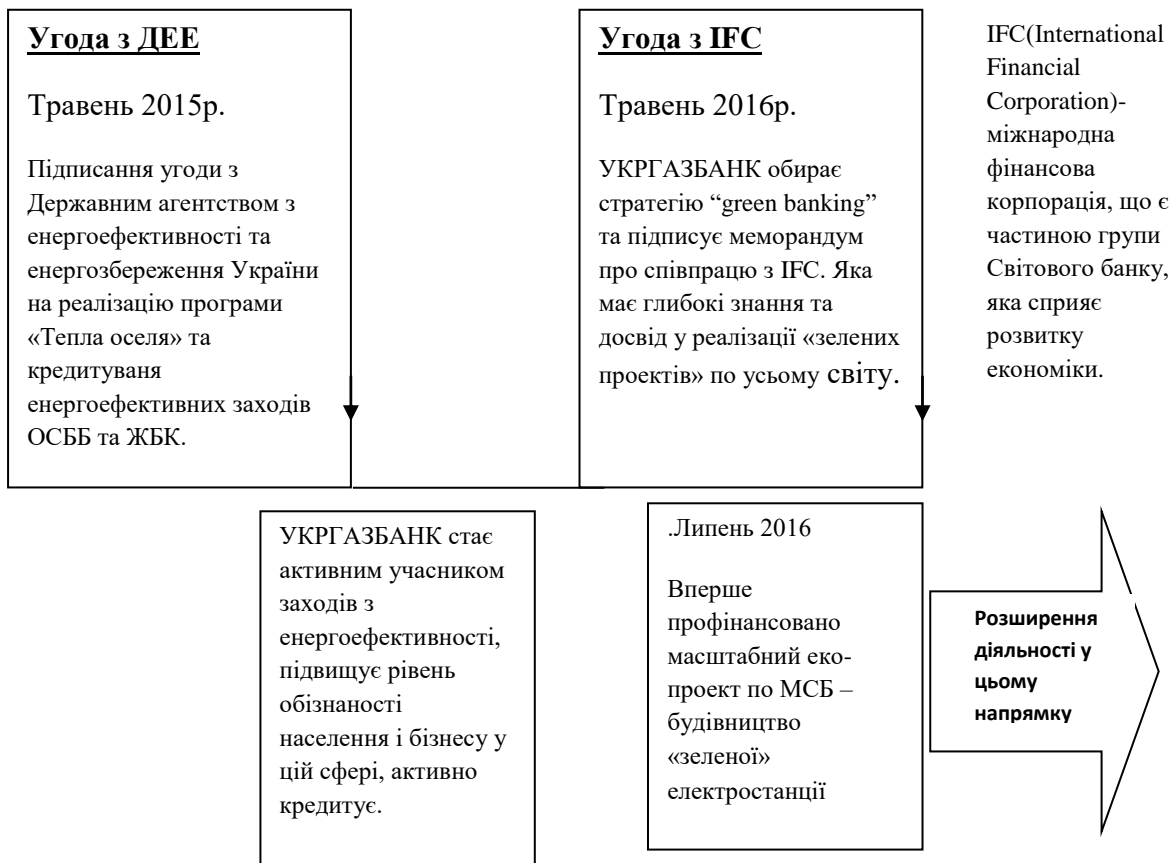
**Угода з ДЕЕ**

Травень 2015р.

Підписання угоди з Державним агентством з енергоефективності та енергозбереження України на реалізацію програми «Тепла оселя» та кредитуваня енергоефективних заходів ОСББ та ЖБК.

**Угода з IFC**

Травень 2016р.

УКРГАЗБАНК обирає стратегію “green banking” та підписує меморандум про співпрацю з IFC. Яка має глибокі знання та досвід у реалізації «зелених проектів» по усьому світу.

IFC(International Financial Corporation)- міжнародна фінансова корпорація, що є частиною групи Світового банку, яка сприяє розвитку економіки.

УКРГАЗБАНК стає активним учасником заходів з енергоефективності, підвищує рівень обізнаності населення і бізнесу у цій сфері, активно кредитує.

.Липень 2016

Вперше профінансовано масштабний еко-проект по МСБ – будівництво «зеленої» електростанції

**Розширення діяльності у цьому напрямку**